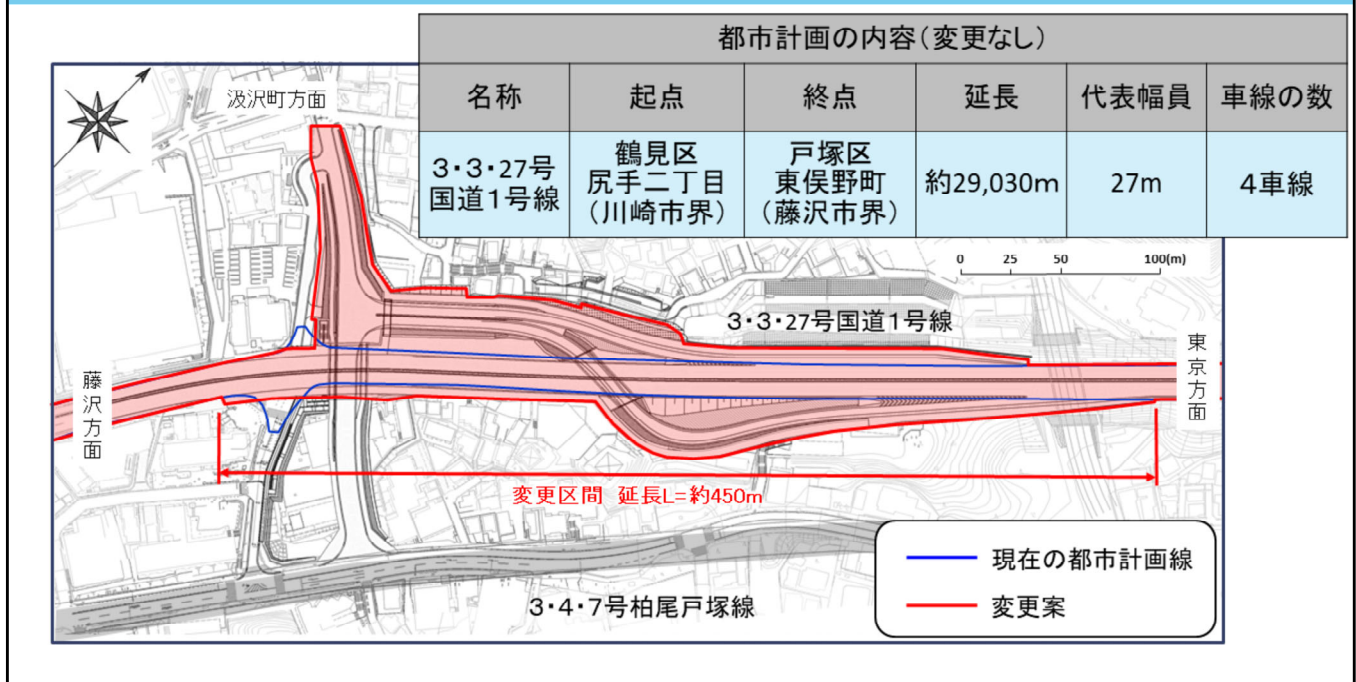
| 都市計画の内容(変更なし) | | | | | |
|---|---|---|---|---|---|
| 名称 | 起点 | 終点 | 延長 | 代表幅員 | 車線の数 |
| 3・3・27号 国道1号線 | 鶴見区 尻手二丁目 (川崎市界) | 戸塚区 東俣野町 (藤沢市界) | 約29,030m | 27m | 4車線 |

汲沢町方面

0 25 50 100(m)

3・3・27号国道1号線

東京方面

藤沢方面

変更区間 延長L=約450m

現在の都市計画線

変更案

3・4・7号柏尾戸塚線